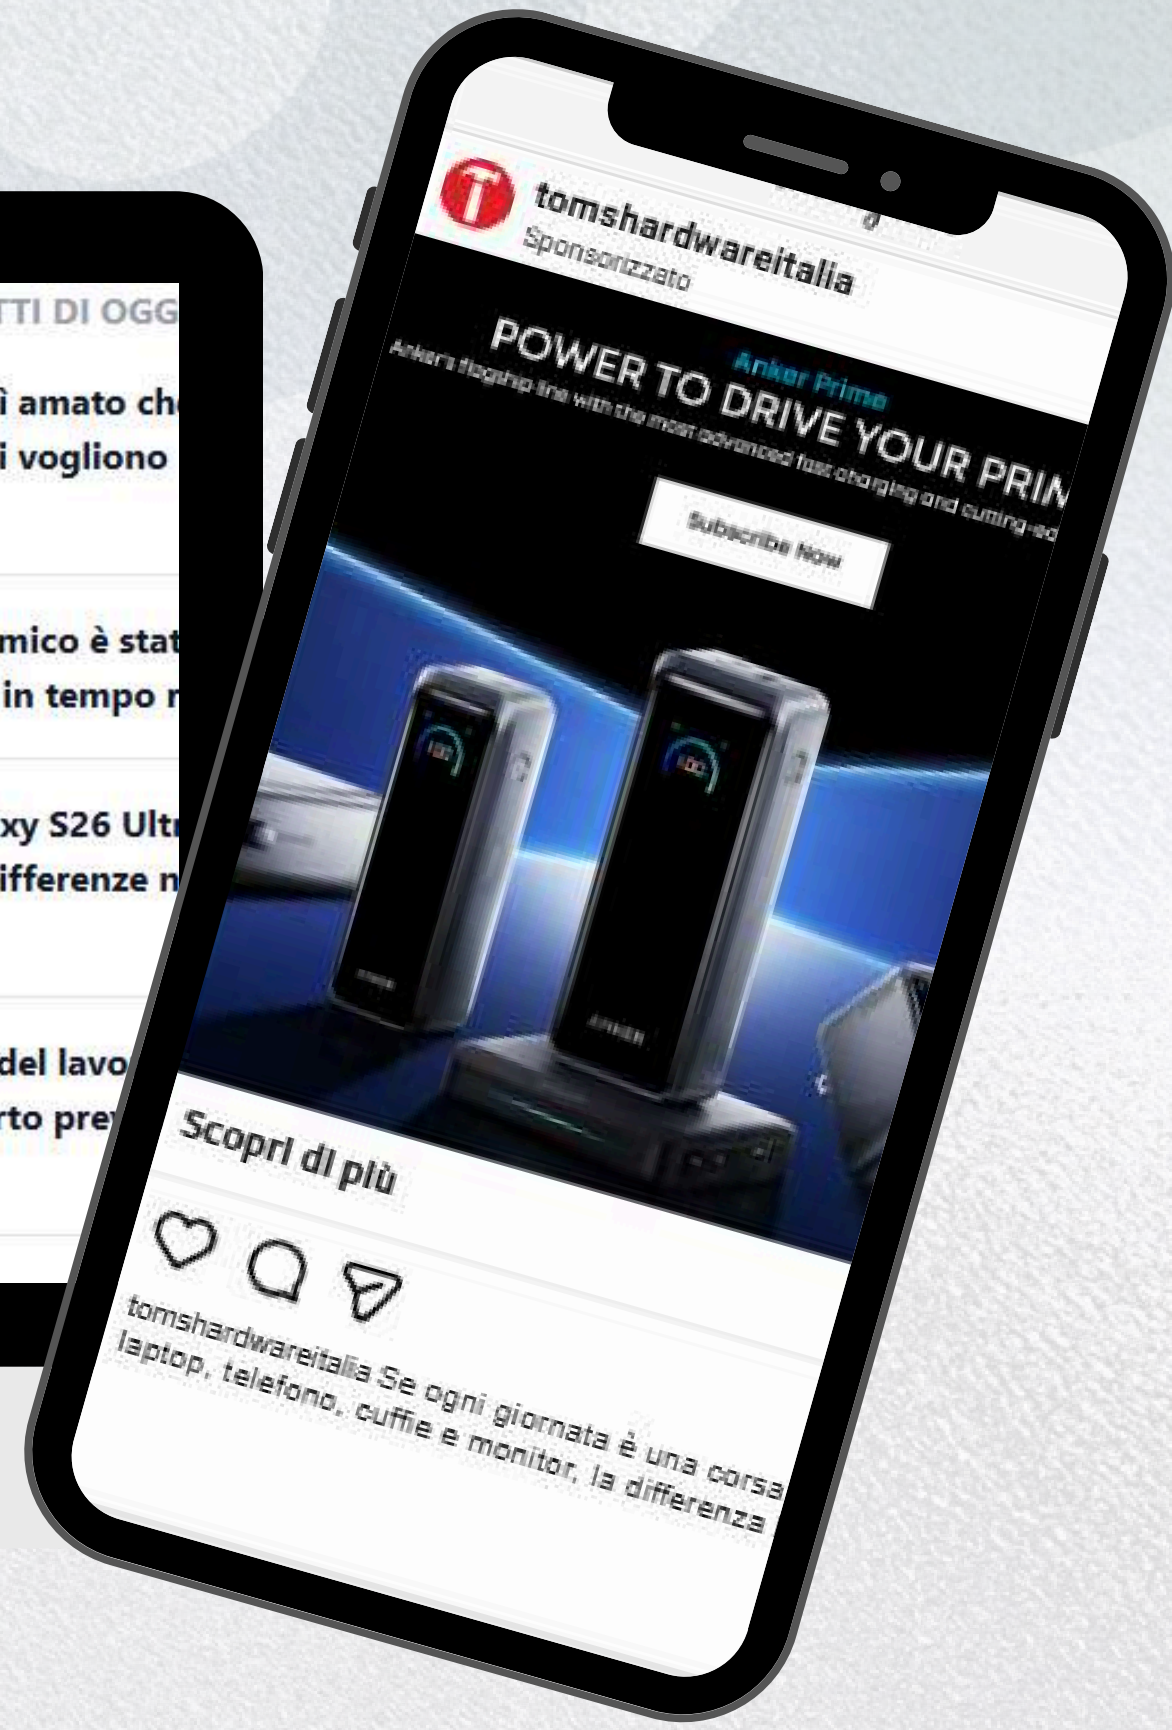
TTI DI OGG

ì amato ch
i vogliono

mico è stat
in tempo r

xy S26 Ult
ifferenze n

del lavo
rto pre

tomshardwareitalia
Sponsorizzato

Anker Prime
POWER TO DRIVE YOUR PRIM
Anker's flagship line with the most advanced fast charging and cutting-ed

Subscribe Now

Scopri di più

tomshardwareitalia Se ogni giornata è una corsa
laptop, telefono, cuffie e monitor, la differenza